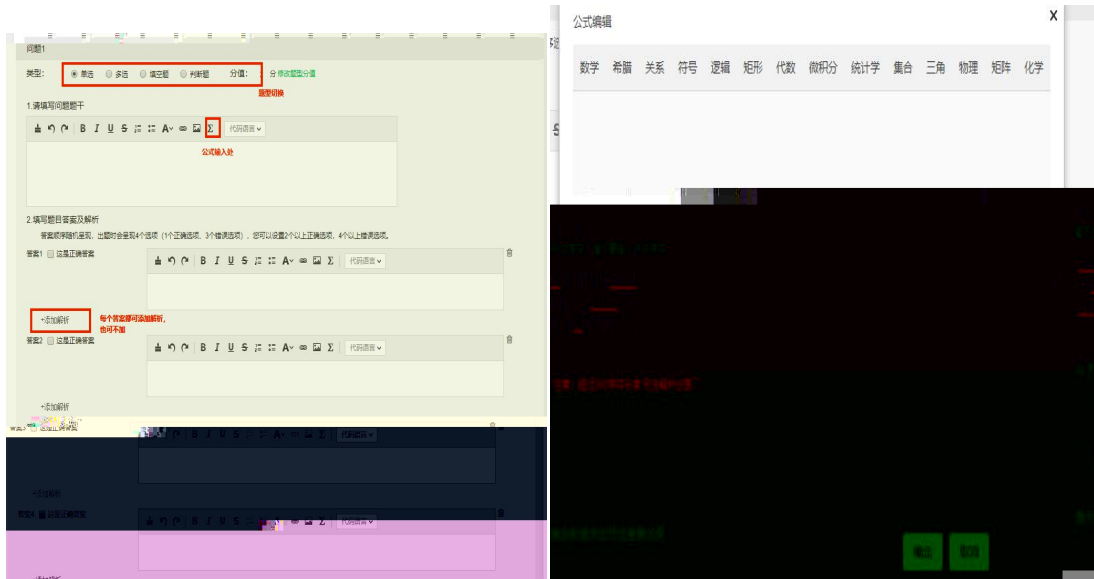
问题1

类型: 单选 多选 填空题 判断题 分值: 分 修改题型分值

题型切换

1.请填写问题题干

B I U S A Σ 代码语言

公式输入处

2.填写题目答案及解析

答案顺序随机呈现，出题时会呈现4个选项（1个正确选项、3个错误选项），您可以设置2个以上正确选项、4个以上错误选项。

答案1 这是正确答案

B I U S A Σ 代码语言

+添加解析

每个答案都可添加解析，也可不加

答案2 这是正确答案

B I U S A Σ 代码语言

+添加解析

答案3 这是正确答案

B I U S A Σ 代码语言

+添加解析

答案4 这是正确答案

B I U S A Σ 代码语言

+添加解析

公式编辑

X

数学 希腊 关系 符号 逻辑 矩形 代数 微积分 统计学 集合 三角 物理 矩阵 化学

确定 取消